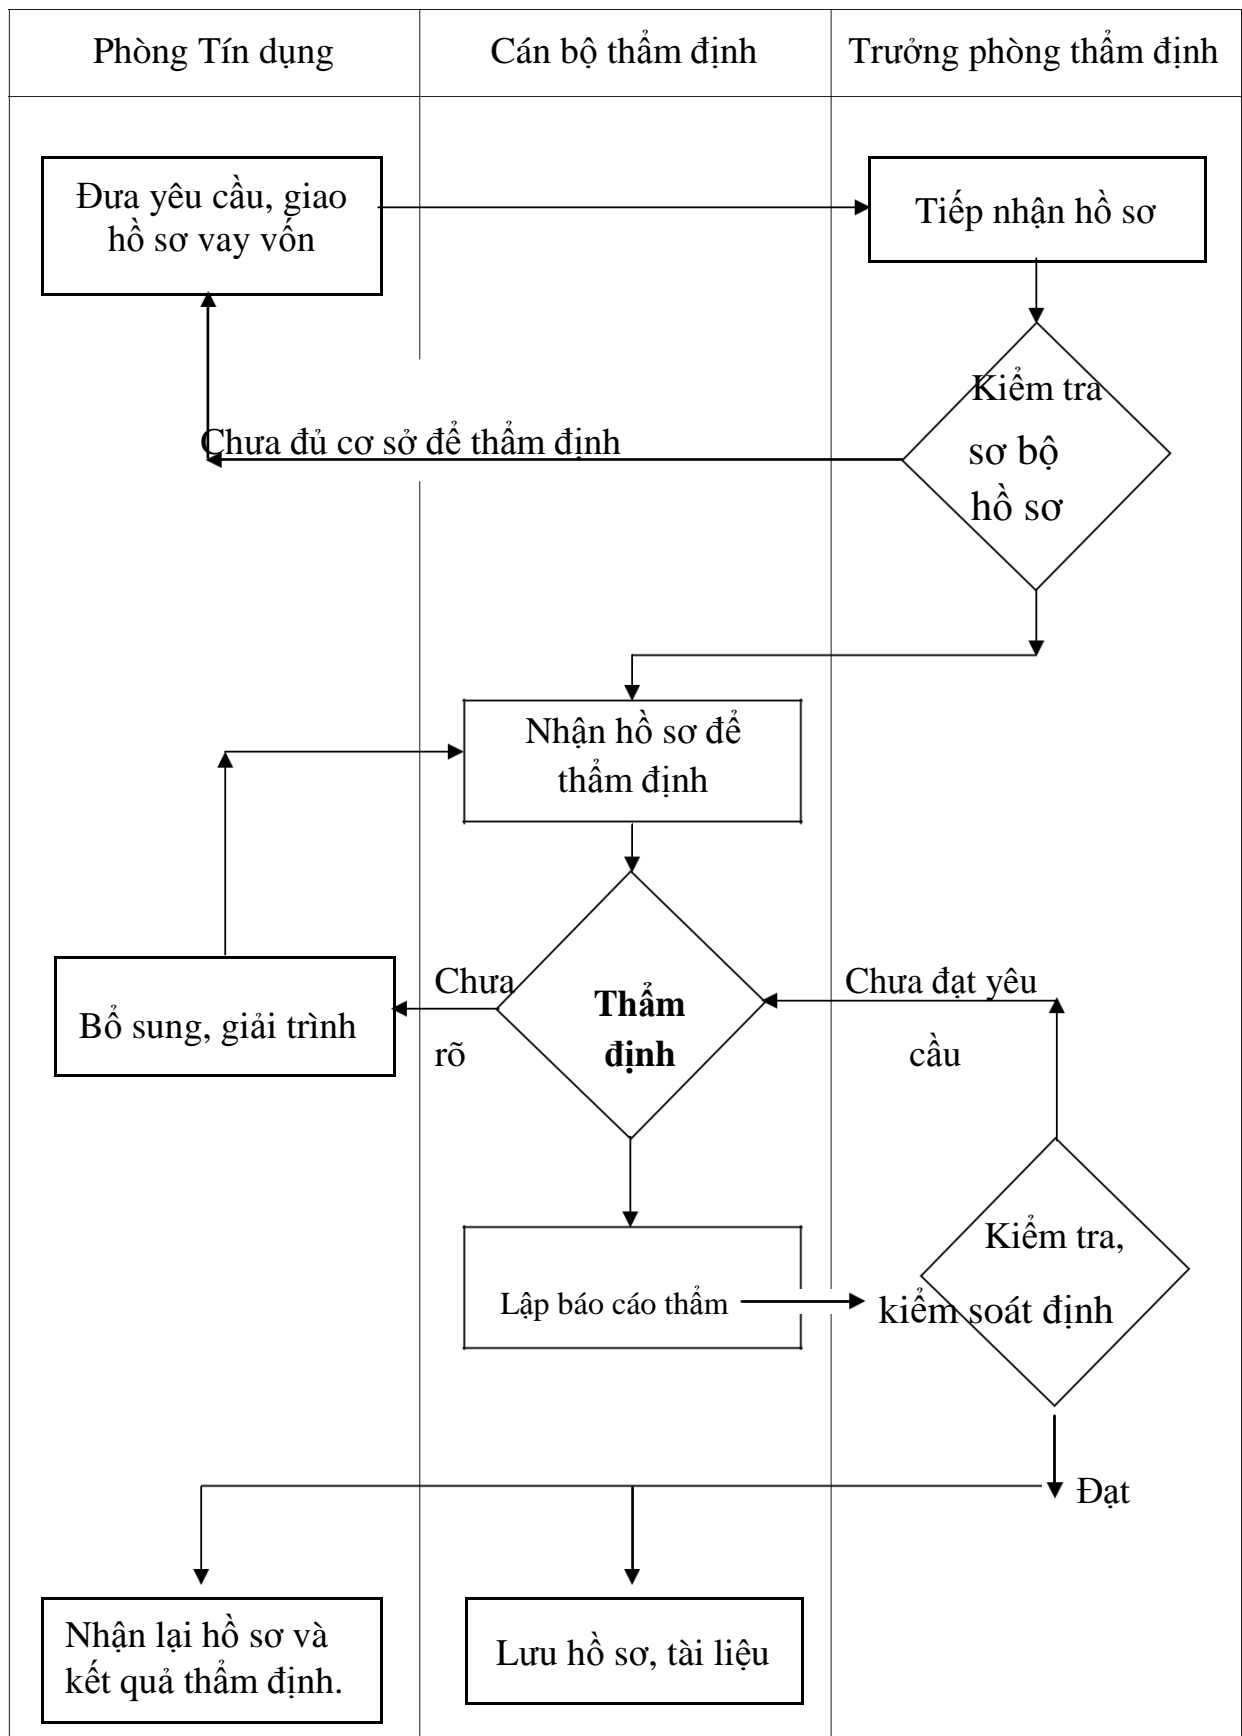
| Phòng Tín dụng | Cán bộ thẩm định | Trưởng phòng thẩm định |
|---|---|---|

Đưa yêu cầu, giao hồ sơ vay vốn

Tiếp nhận hồ sơ

Kiểm tra sơ bộ hồ sơ

Chưa đủ cơ sở để thẩm định

Nhận hồ sơ để thẩm định

Chưa rõ

**Thẩm định**

Chưa đạt yêu cầu

Bổ sung, giải trình

Lập báo cáo thẩm

Kiểm tra, kiểm soát định

Đạt

Nhận lại hồ sơ và kết quả thẩm định.

Lưu hồ sơ, tài liệu